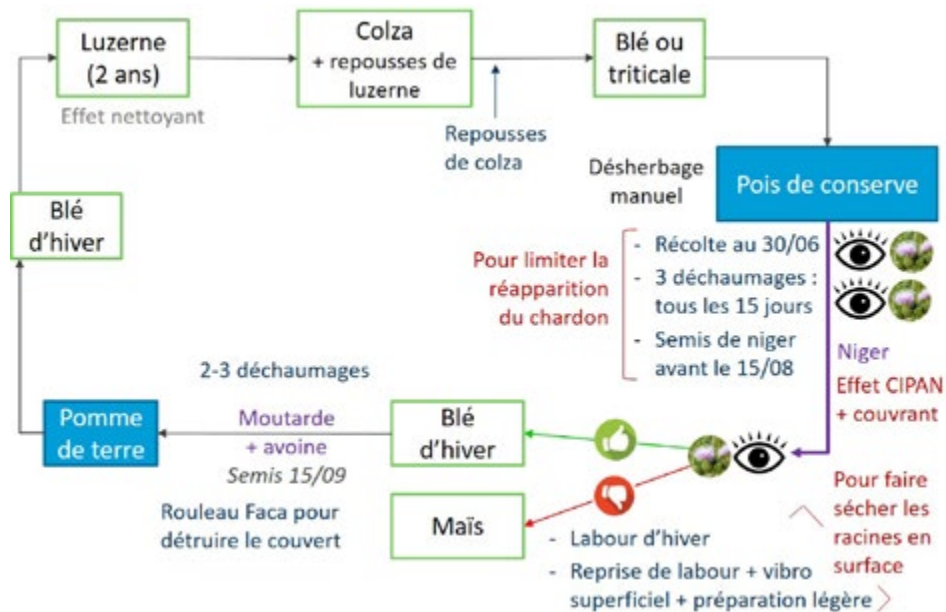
Luzerne (2 ans)

Effet nettoyant

Colza + repousses de luzerne

Repousses de colza

Blé ou triticale

Désherbage manuel

Pois de conserve

Pour limiter la réapparition du chardon

- Récolte au 30/06
- 3 déchaumages : tous les 15 jours
- Semis de niger avant le 15/08

Niger

Effet CIPAN + couvrant

Blé d'hiver

2-3 déchaumages

Pomme de terre

Moutarde + avoine

Semis 15/09

Blé d'hiver

Rouleau Faca pour détruire le couvert

Maïs

- Labour d'hiver
- Reprise de labour + vibro superficiel + préparation légère

Pour faire sécher les racines en surface